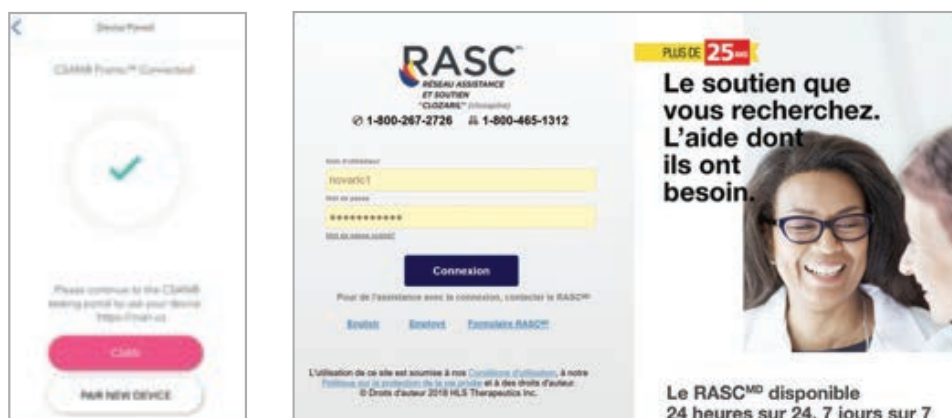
Device Panel

CSAMB Pronto™ Connected

Please continue to the CSAMB testing portal to use your device. https://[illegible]

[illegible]

PAIR NEW DEVICE

RASC™

RÉSEAU ASSISTANCE ET SOUTIEN "CLOZARIL" (clozapine)

1-800-267-2726 1-800-465-1312

Nom d'utilisateur

novaric1

Mot de passe

************

Mot de passe oublié?

Connexion

Pour de l'assistance avec la connexion, contacter le RASC™

English Employé Formulaire RASC™

L'utilisation de ce site est soumise à nos Conditions d'utilisation, à notre Politique sur la protection de la vie privée et à des droits d'auteur. © Droits d'auteur 2018 HLS Therapeutics Inc.

PLUS DE 25 ans

Le soutien que vous recherchez. L'aide dont ils ont besoin.

Le RASC$^{MD}$ disponible 24 heures sur 24, 7 jours sur 7